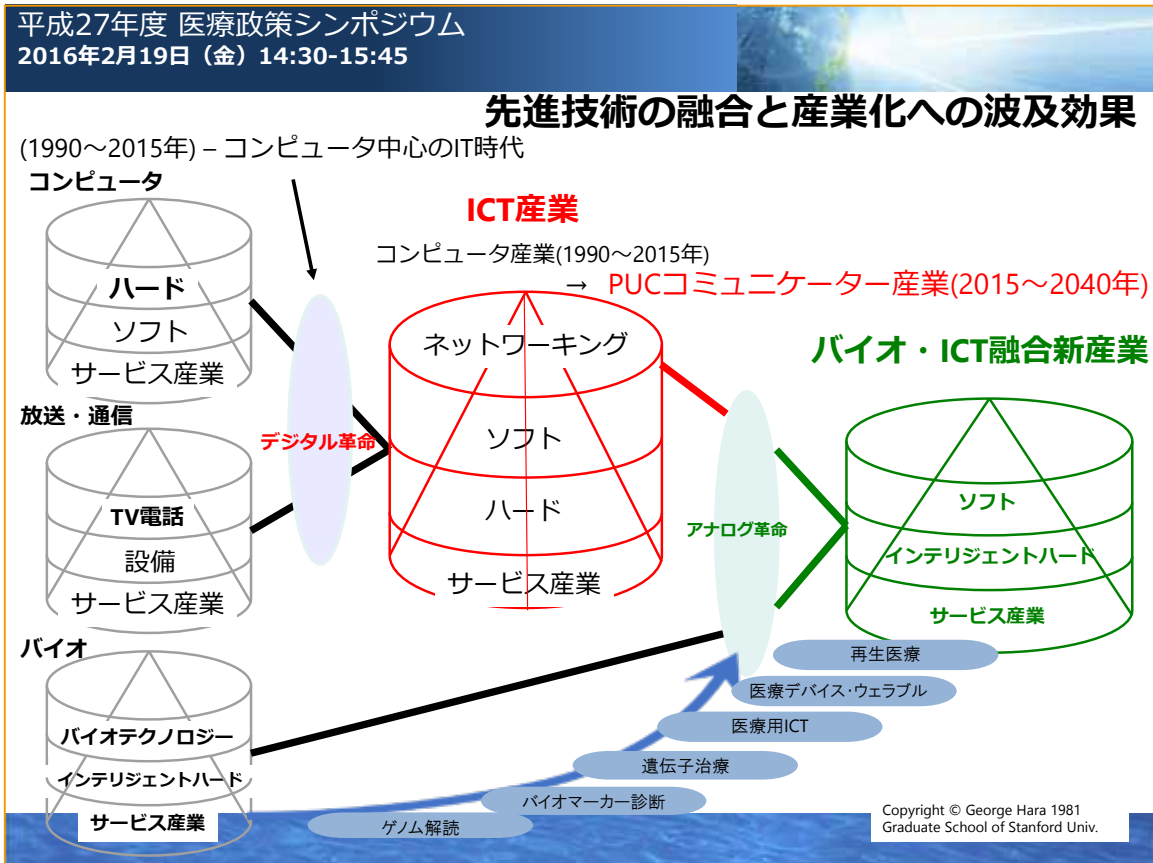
平成27年度 医療政策シンポジウム
2016年2月19日（金）14:30-15:45

先進技術の融合と産業化への波及効果

(1990～2015年) – コンピュータ中心のIT時代

コンピュータ
ハード
ソフト
サービス産業

放送・通信
TV電話
設備
サービス産業

バイオ
バイオテクノロジー
インテリジェントハード
サービス産業

デジタル革命

ICT産業
コンピュータ産業(1990～2015年)
→ PUCコミュニケーター産業(2015～2040年)

ネットワーキング
ソフト
ハード
サービス産業

アナログ革命

バイオ・ICT融合新産業
ソフト
インテリジェントハード
サービス産業

再生医療
医療デバイス･ウェラブル
医療用ICT
遺伝子治療
バイオマーカー診断
ゲノム解読

Copyright © George Hara 1981
Graduate School of Stanford Univ.